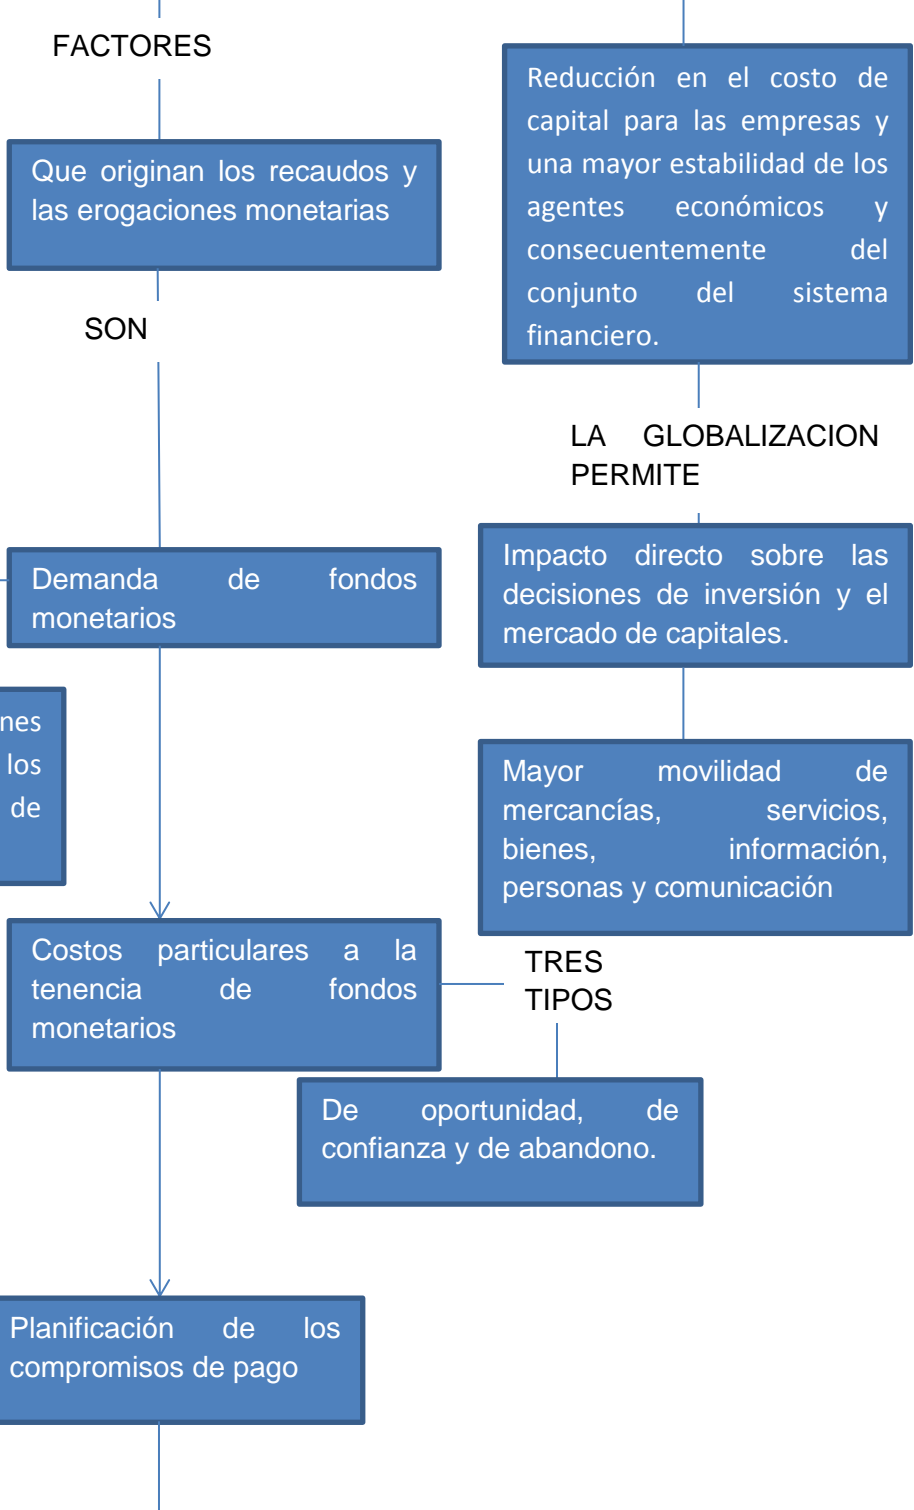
FACTORES

Que originan los recaudos y las erogaciones monetarias

SON

Demanda de fondos monetarios

nes
los
de

Costos particulares a la tenencia de fondos monetarios

TRES TIPOS

De oportunidad, de confianza y de abandono.

Planificación de los compromisos de pago

Reducción en el costo de capital para las empresas y una mayor estabilidad de los agentes económicos y consecuentemente del conjunto del sistema financiero.

LA GLOBALIZACION PERMITE

Impacto directo sobre las decisiones de inversión y el mercado de capitales.

Mayor movilidad de mercancías, servicios, bienes, información, personas y comunicación